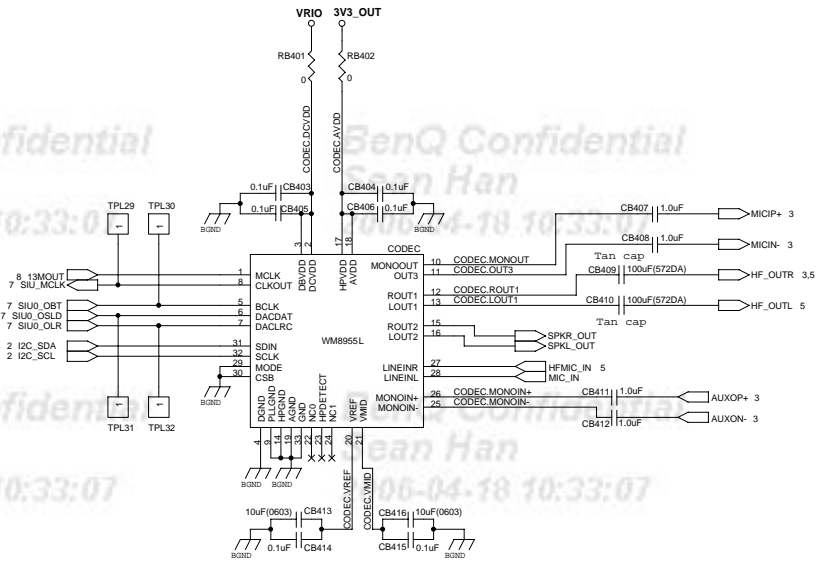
VRIO
3V3_OUT
RB401
0
RB402
0
CODEC.DCVDD
CODEC.AVDD
fidential
BenQ Confidential
Sean Han
10:33:07
2006-04-18 10:33:07
0.1uF CB403
CB404 0.1uF
0.1uF CB405
CB406 0.1uF
BGND
BGND
TPL29
TPL30
1
1
CB407 1.0uF
MICIP+ 3
CB408 1.0uF
MICIN- 3
Tan cap
CB409 100uF(572DA)
HF_OUTR 3,5
CB410 100uF(572DA)
HF_OUTL 5
Tan cap
CODEC
DBVDD
DCVDD
HPVDD
AVDD
3
2
17
18
8 13MOUT
7 SIU_MCLK
7 SIU0_OBT
7 SIU0_OSLD
7 SIU0_OLR
2 I2C_SDA
2 I2C_SCL
1 MCLK
8 CLKOUT
5 BCLK
6 DACDAT
7 DACLRC
31 SDIN
32 SCLK
29 MODE
30 CSB
BGND
WM8955L
MONOOUT 10 CODEC.MONOUT
OUT3 11 CODEC.OUT3
ROUT1 12 CODEC.ROUT1
LOUT1 13 CODEC.LOUT1
ROUT2 15
LOUT2 16
SPKR_OUT
SPKL_OUT
LINEINR 27
LINEINL 28
HFMIC_IN 5
MIC_IN
MONOIN+ 26 CODEC.MONOIN+
MONOIN- 25 CODEC.MONOIN-
CB411 1.0uF
AUXOP+ 3
CB412 1.0uF
AUXON- 3
fidential
Sean Han
10:33:07
2006-04-18 10:33:07
1
1
TPL31
TPL32
DGND
PLLGND
HPGND
AGND
GND
NC0
HPDETECT
NC1
VREF
VMID
4
9
14
19
33
22
23
24
20
21
BGND
BGND
CODEC.VREF
CODEC.VMID
10uF(0603) CB413
0.1uF CB414
BGND
CB416 10uF(0603)
CB415 0.1uF
BGND